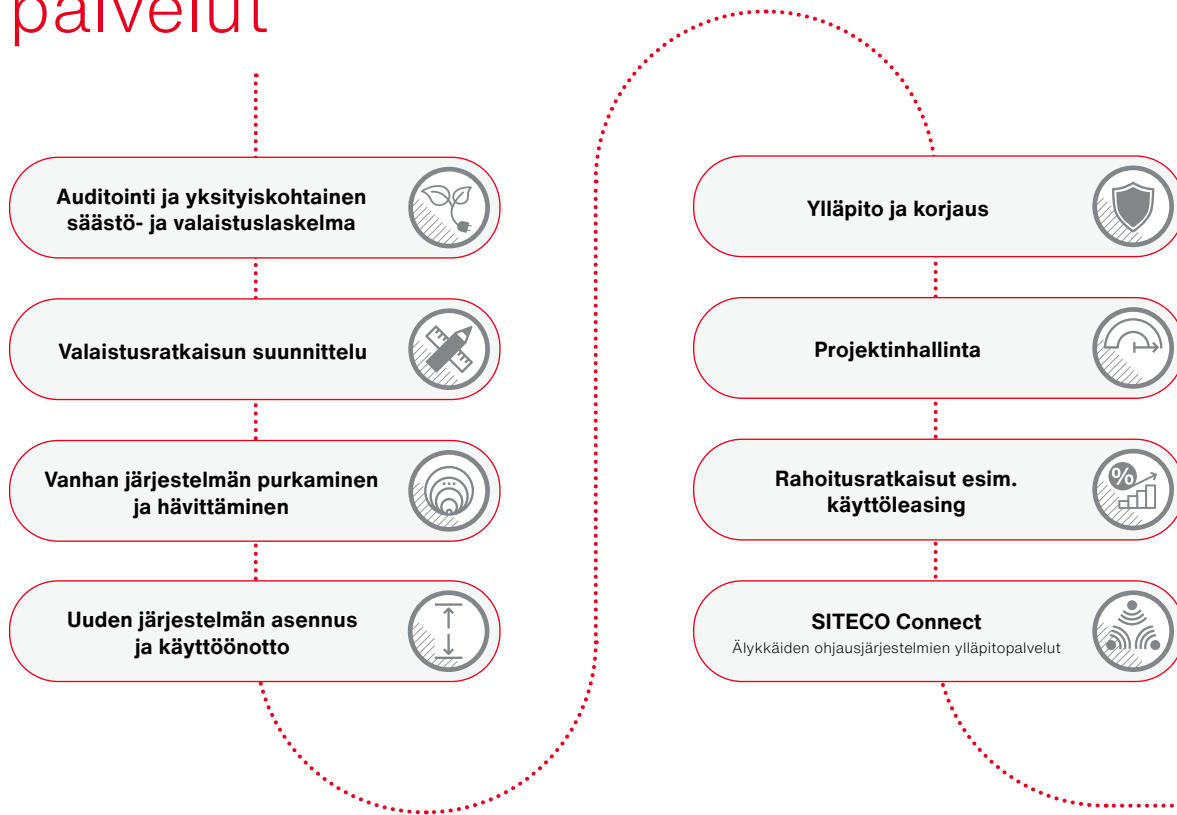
palvelut

Auditointi ja yksityiskohtainen säästö- ja valaistuslaskelma

Valaistusratkaisun suunnittelu

Vanhan järjestelmän purkaminen ja hävittäminen

Uuden järjestelmän asennus ja käyttöönotto

Ylläpito ja korjaus

Projektinhallinta

Rahoitusratkaisut esim. käyttöleasing

SITECO Connect
Älykkäiden ohjausjärjestelmien ylläpitopalvelut